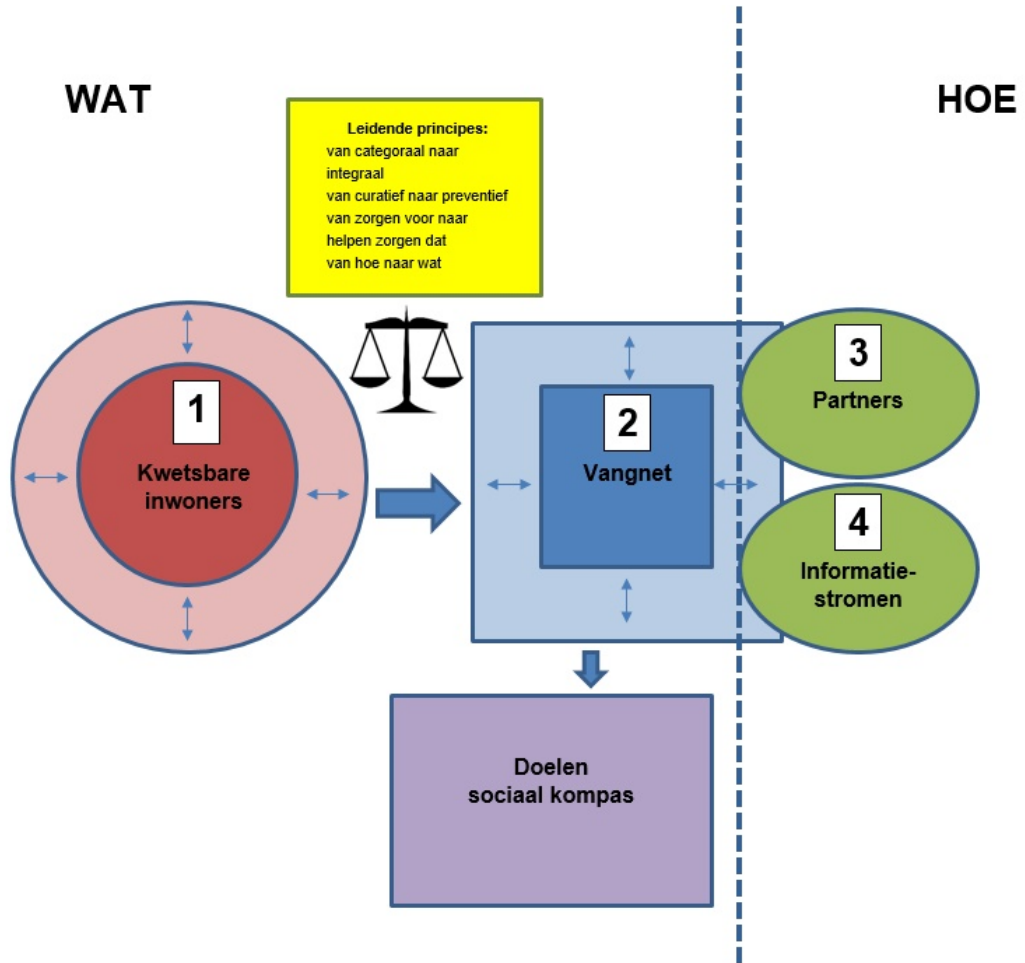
WAT

HOE

Leidende principes:
van categoraal naar integraal
van curatief naar preventief
van zorgen voor naar helpen zorgen dat
van hoe naar wat

1
Kwetsbare inwoners

2
Vangnet

3
Partners

4
Informatie-stromen

Doelen sociaal kompas